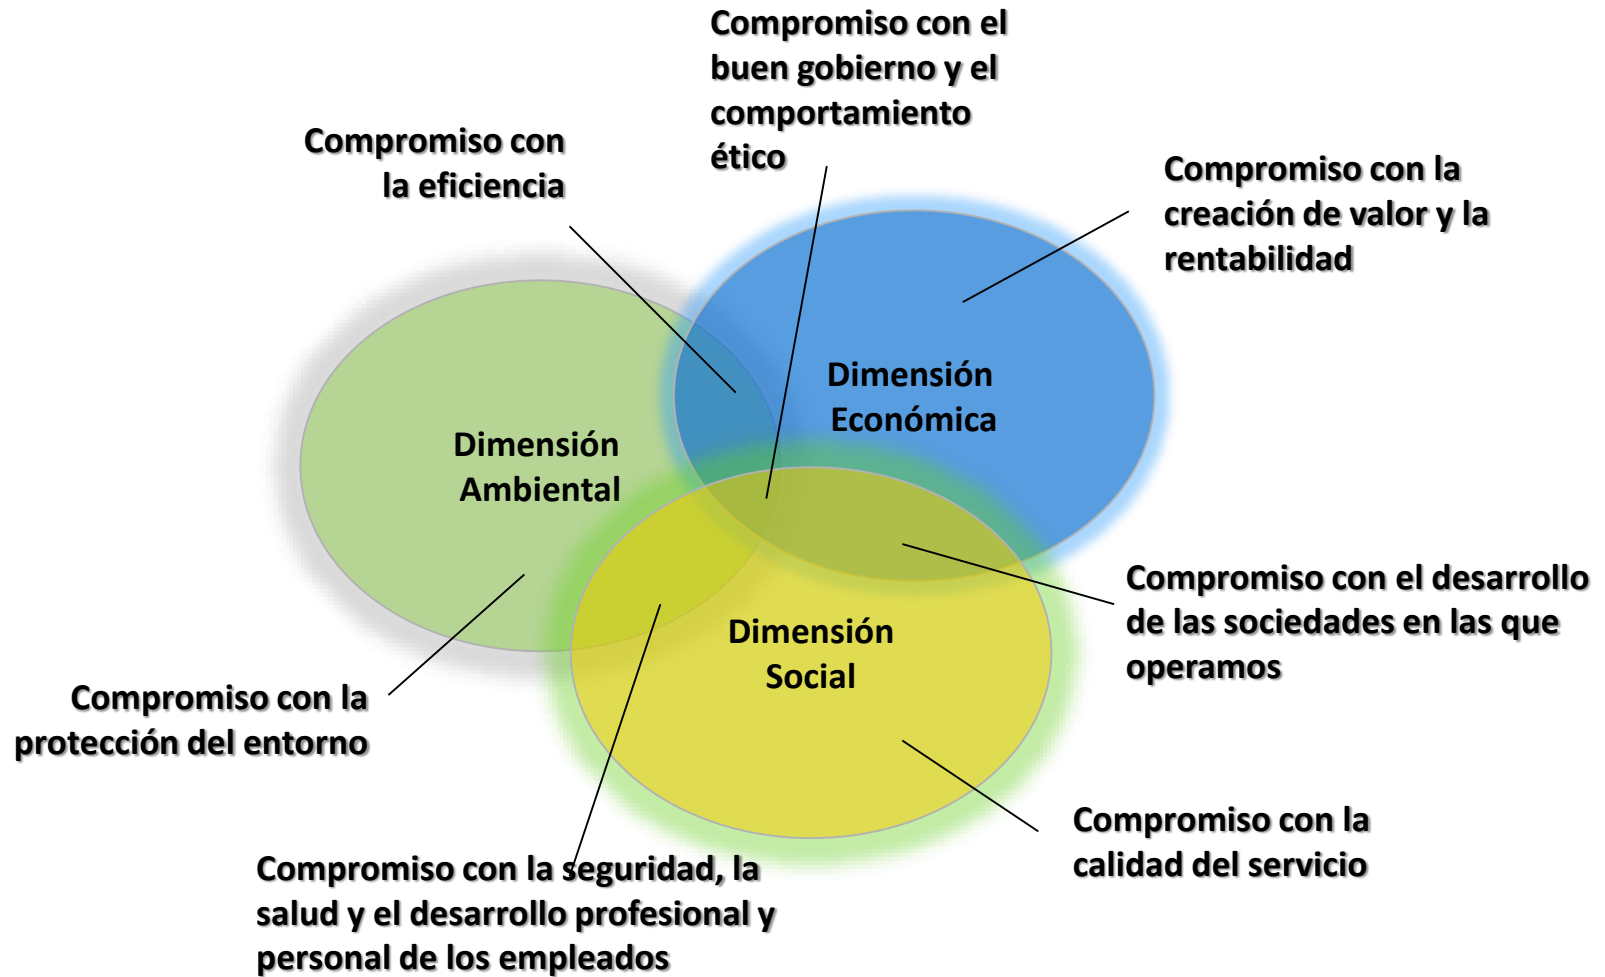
Compromiso con el buen gobierno y el comportamiento ético

Compromiso con la eficiencia

Compromiso con la creación de valor y la rentabilidad

Dimensión Económica

Dimensión Ambiental

Dimensión Social

Compromiso con el desarrollo de las sociedades en las que operamos

Compromiso con la protección del entorno

Compromiso con la calidad del servicio

Compromiso con la seguridad, la salud y el desarrollo profesional y personal de los empleados